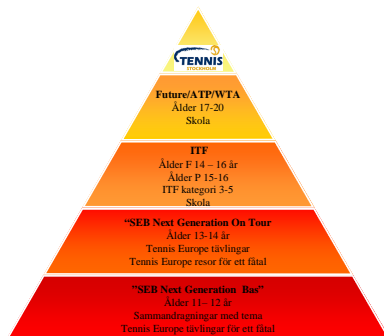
TENNIS
STOCKHOLM

Future/ATP/WTA
Ålder 17-20
Skola

ITF
Ålder F 14 – 16 år
Ålder P 15-16
ITF kategori 3-5
Skola

"SEB Next Generation On Tour
Ålder 13-14 år
Tennis Europe tävlingar
Tennis Europe resor för ett fåtal

"SEB Next Generation Bas"
Ålder 11 – 12 år
Sammandragningar med tema
Tennis Europe tävlingar för ett fåtal